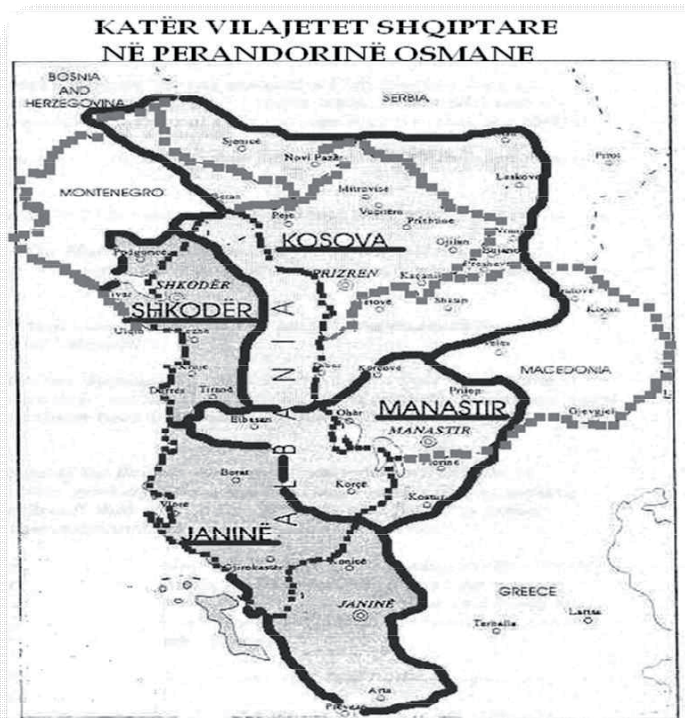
KATËR VILAJETET SHQIPTARE
NË PERANDORINË OSMANE

BOSNIA AND HERZEGOVINA

SERBIA

Sjenicë

Novi Pazar

Pirot

MONTENEGRO

Mitrovicë

Leskovc

Pejë

Vuçitërn

Prishtinë

KOSOVA

Gjilan

Vranje

Podgoricë

PRIZREN

Kaçanik

SHKODËR

SHKODËR

Shkup

Kqoac

Ulqin

A

N

I

A

Kërçovë

Prilep

MACEDONIA

Durrës

Tiranë

MANASTIR

Elbasan

Ohër

MANASTIR

Gjevgjeli

Berat

Follrinë

Korçë

Vlorë

L

Kostur

A

JANINË

Gjirokastër

Konicë

GREECE

JANINË

Larisa

Trikalla

Arta

Preveza